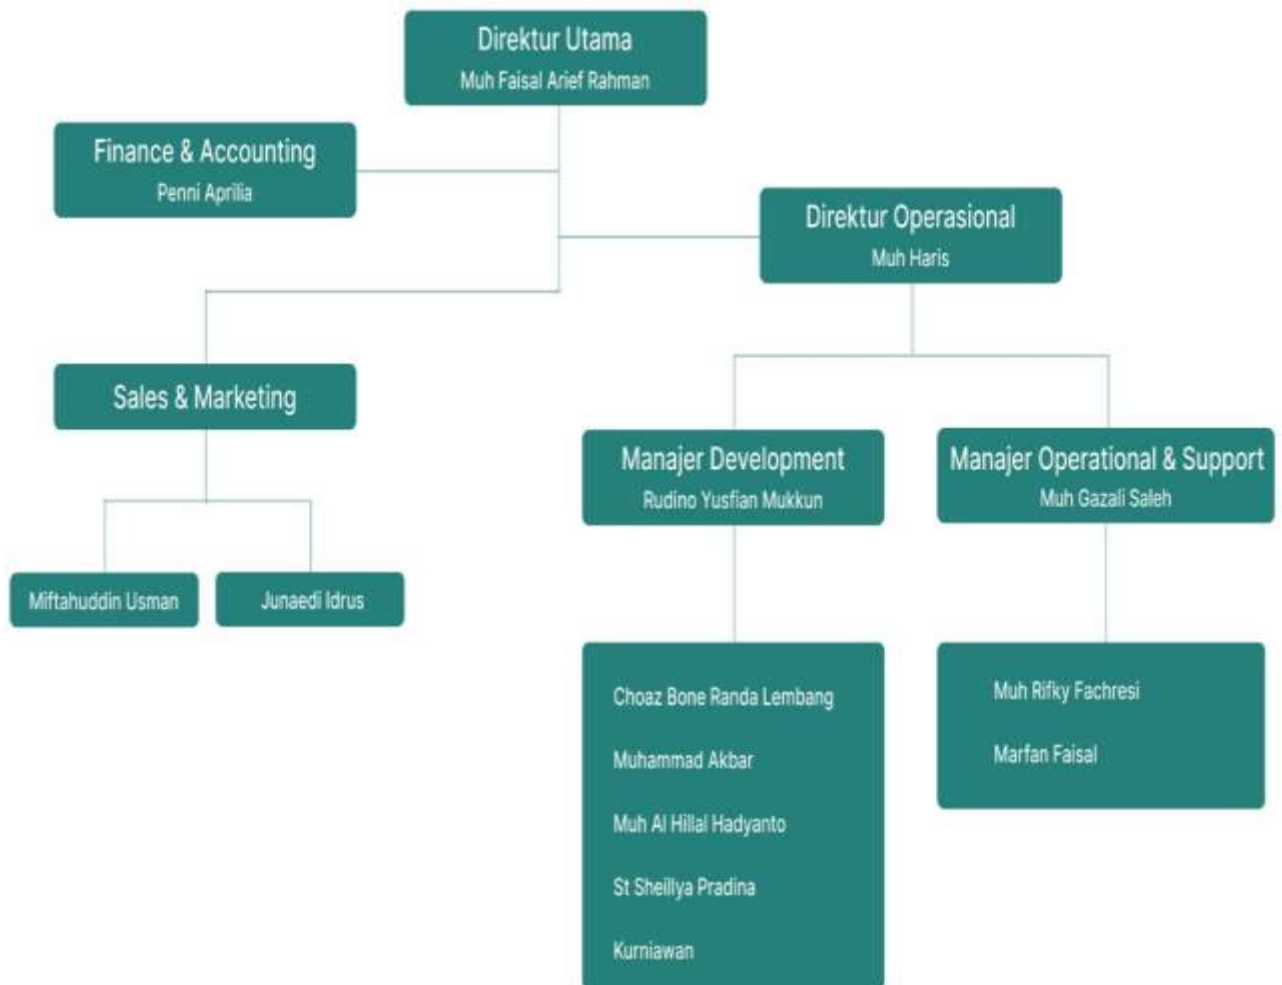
Direktur Utama
Muh Faisal Arief Rahman

Finance & Accounting
Penni Aprilia

Direktur Operasional
Muh Haris

Sales & Marketing

Manajer Development
Rudino Yusfian Mukkun

Manajer Operational & Support
Muh Gazali Saleh

Miftahuddin Usman

Junaedi Idrus

Choaz Bone Randa Lembang

Muhammad Akbar

Muh Al Hillal Hadyanto

St Sheillya Pradina

Kurniawan

Muh Rifky Fachresi

Marfan Faisal